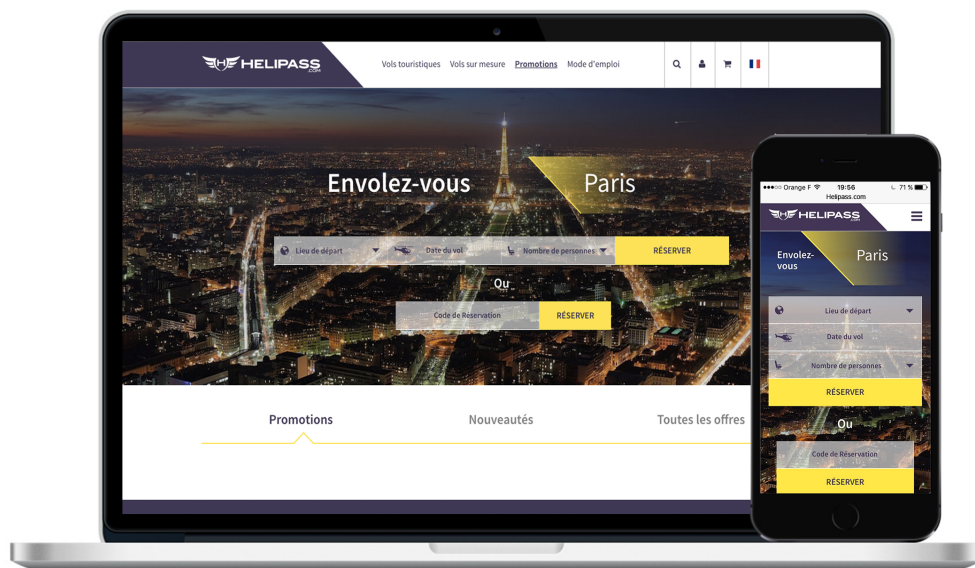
HELIPASS .COM

Vols touristiques Vols sur mesure Promotions Mode d'emploi

Envolez-vous Paris

Lieu de départ Date du vol Nombre de personnes RÉSERVER

Ou

Code de Réservation RÉSERVER

Promotions Nouveautés Toutes les offres

●●●○○ Orange F 19:56 71 %
Helipass.com

HELIPASS

Envolez-vous Paris

Lieu de départ
Date du vol
Nombre de personnes
RÉSERVER

Ou

Code de Réservation
RÉSERVER